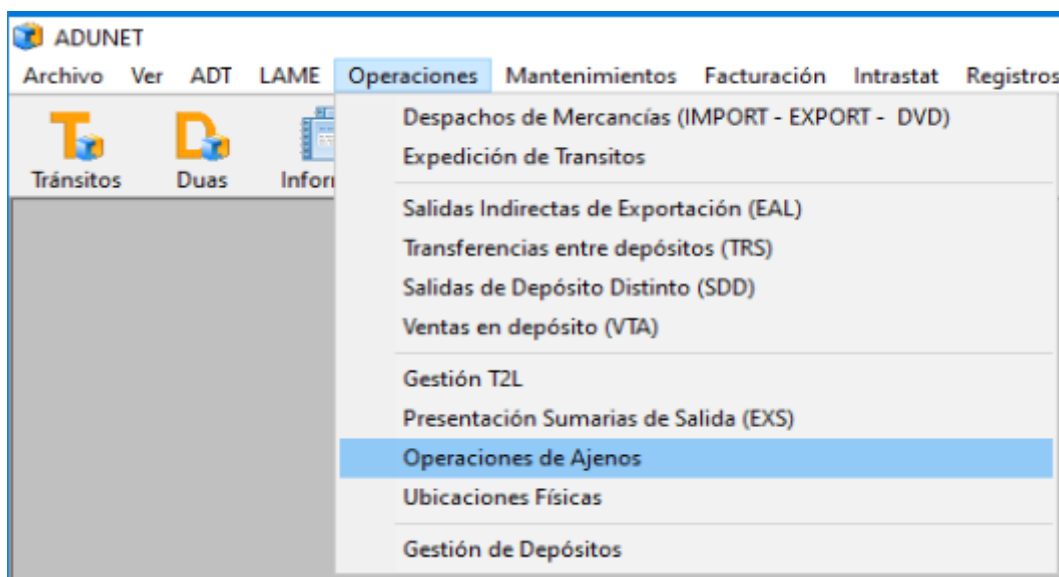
ADUNET

Archivo Ver ADT LAME Operaciones Mantenimientos Facturación Intrastat Registros

Tránsitos Duas Infor

Despachos de Mercancías (IMPORT - EXPORT - DVD)
Expedición de Transitos

Salidas Indirectas de Exportación (EAL)
Transferencias entre depósitos (TRS)
Salidas de Depósito Distinto (SDD)
Ventas en depósito (VTA)

Gestión T2L
Presentación Sumarias de Salida (EXS)
Operaciones de Ajenos
Ubicaciones Físicas

Gestión de Depósitos